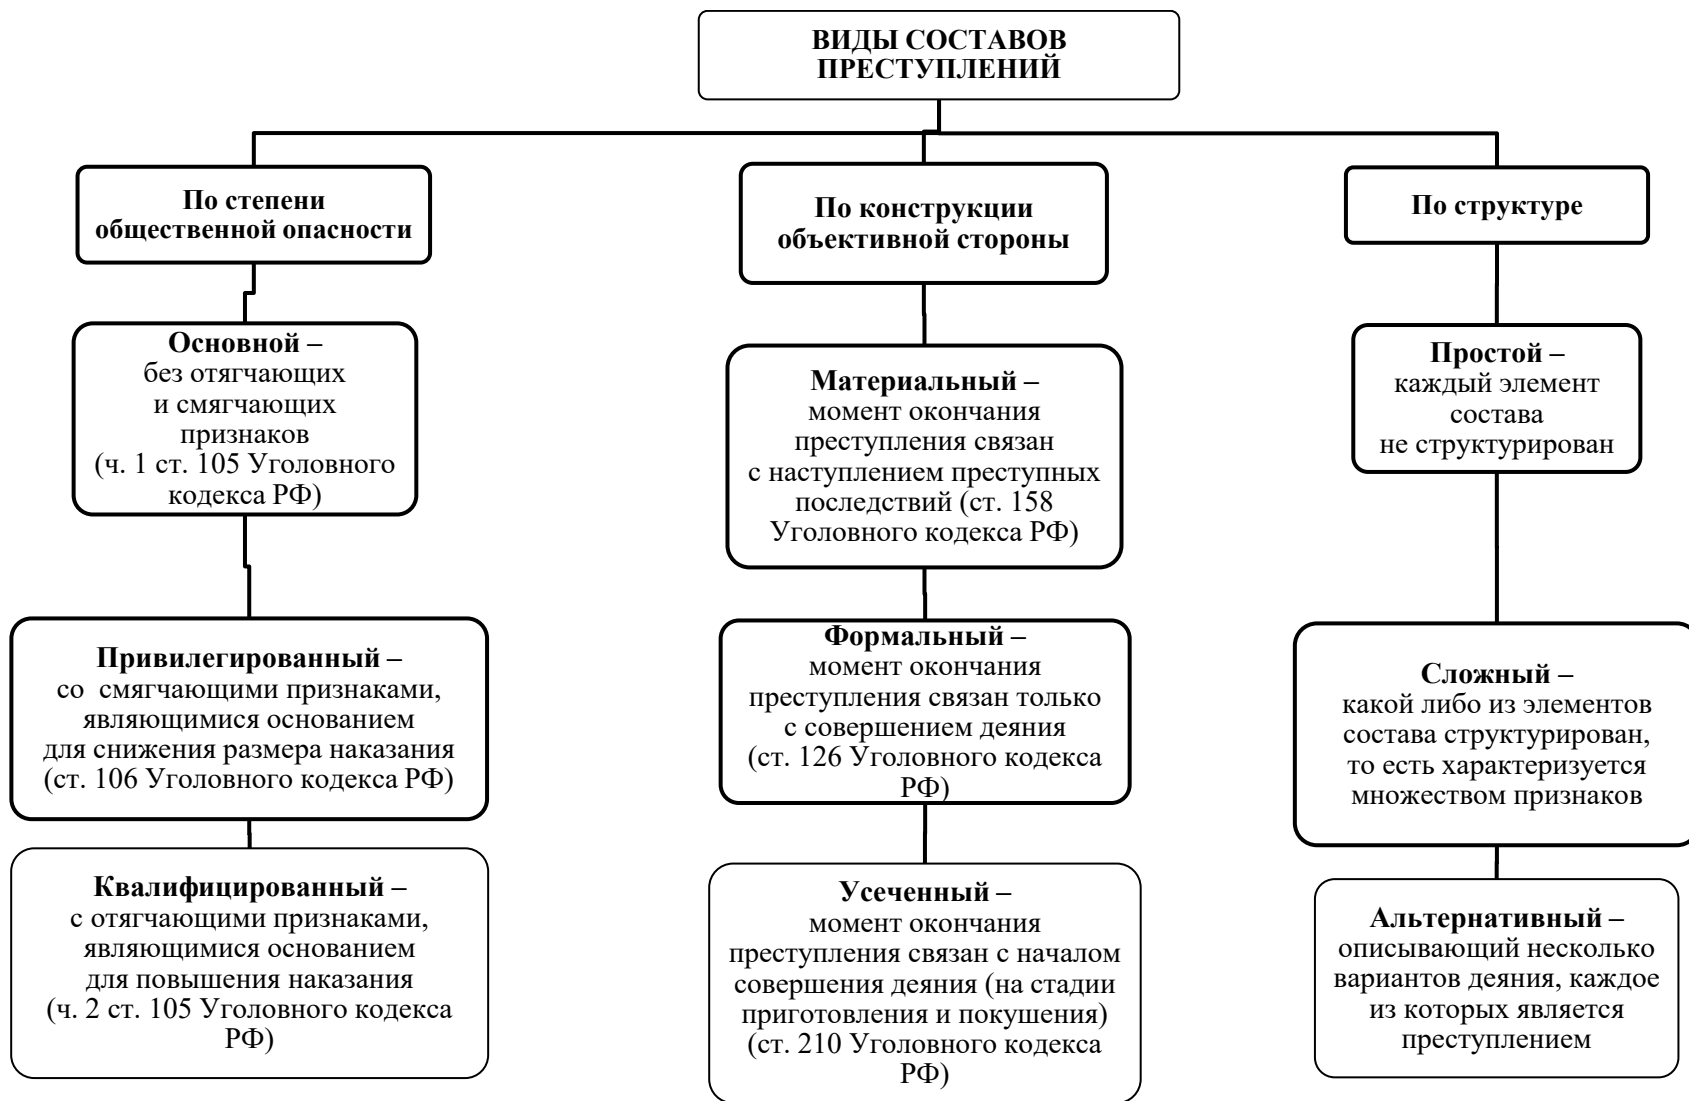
ВИДЫ СОСТАВОВ ПРЕСТУПЛЕНИЙ

По степени общественной опасности

Основной – без отягчающих и смягчающих признаков (ч. 1 ст. 105 Уголовного кодекса РФ)

Привилегированный – со смягчающими признаками, являющимися основанием для снижения размера наказания (ст. 106 Уголовного кодекса РФ)

Квалифицированный – с отягчающими признаками, являющимися основанием для повышения наказания (ч. 2 ст. 105 Уголовного кодекса РФ)

По конструкции объективной стороны

Материальный – момент окончания преступления связан с наступлением преступных последствий (ст. 158 Уголовного кодекса РФ)

Формальный – момент окончания преступления связан только с совершением деяния (ст. 126 Уголовного кодекса РФ)

Усеченный – момент окончания преступления связан с началом совершения деяния (на стадии приготовления и покушения) (ст. 210 Уголовного кодекса РФ)

По структуре

Простой – каждый элемент состава не структурирован

Сложный – какой либо из элементов состава структурирован, то есть характеризуется множеством признаков

Альтернативный – описывающий несколько вариантов деяния, каждое из которых является преступлением